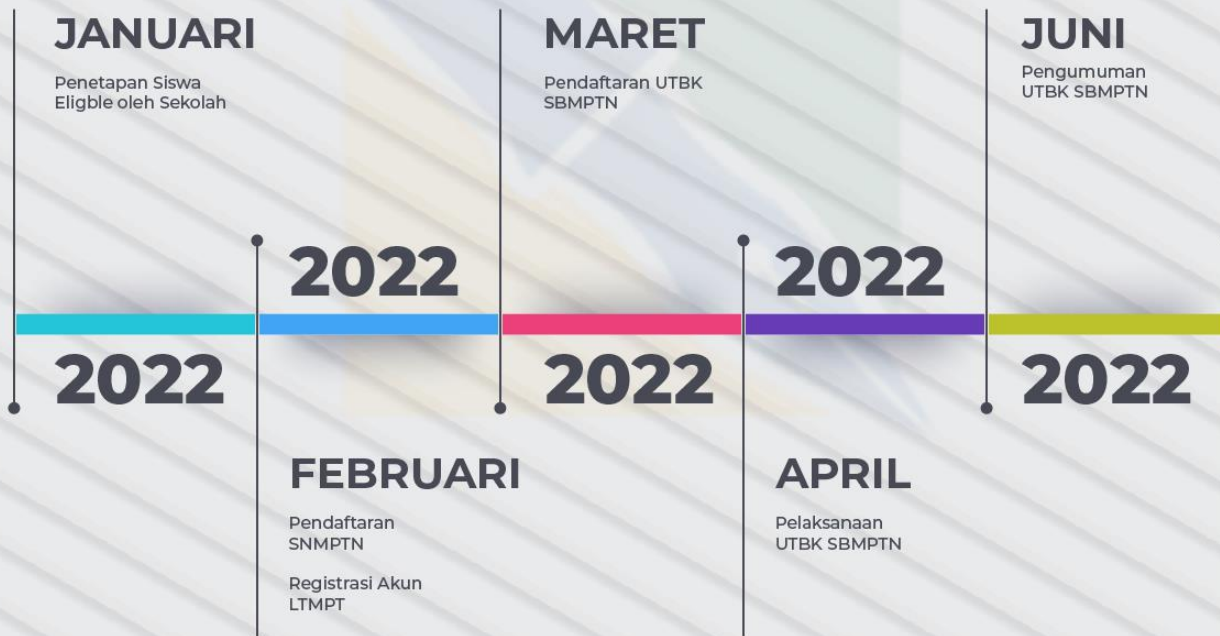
JANUARI

Penetapan Siswa Eligble oleh Sekolah

2022

2022

FEBRUARI

Pendaftaran SNMPTN

Registrasi Akun LTMPT

MARET

Pendaftaran UTBK SBMPTN

2022

2022

APRIL

Pelaksanaan UTBK SBMPTN

JUNI

Pengumuman UTBK SBMPTN

2022